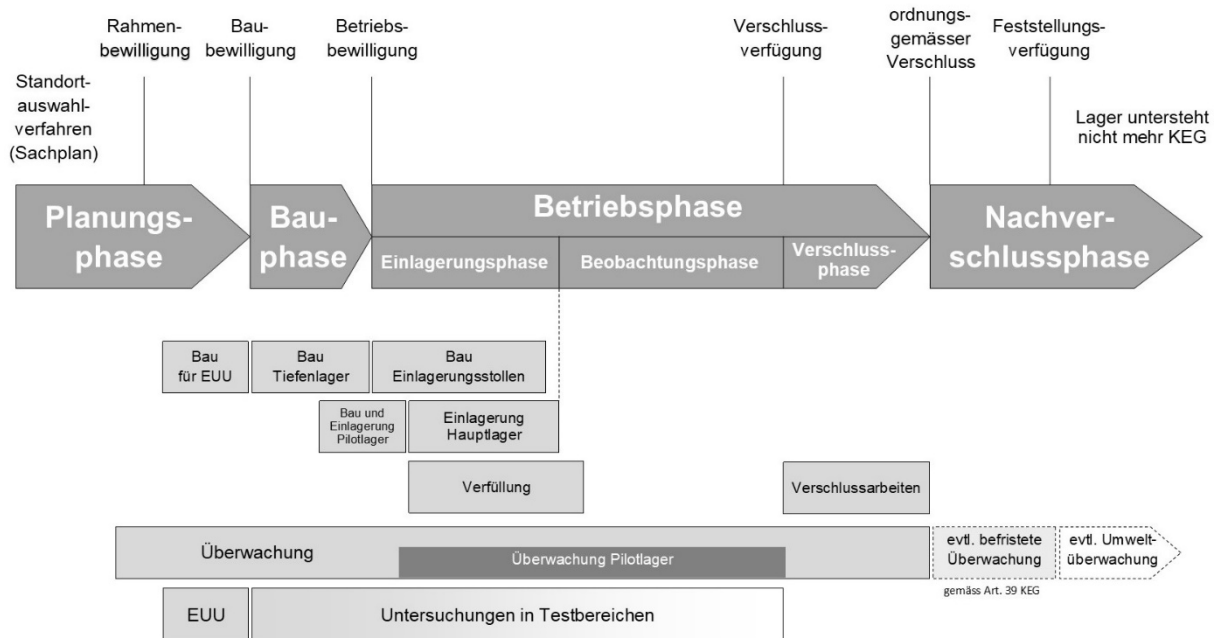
Rahmenbewilligung

Baubewilligung

Betriebsbewilligung

Verschlussverfügung

ordnungsgemässer Verschluss

Feststellungsverfügung

Standortauswahlverfahren (Sachplan)

Lager untersteht nicht mehr KEG

Planungsphase

Bauphase

Betriebsphase

Einlagerungsphase

Beobachtungsphase

Verschlussphase

Nachverschlussphase

Bau für EUU

Bau Tiefenlager

Bau Einlagerungsstollen

Bau und Einlagerung Pilotlager

Einlagerung Hauptlager

Verfüllung

Verschlussarbeiten

Überwachung

Überwachung Pilotlager

evtl. befristete Überwachung

evtl. Umweltüberwachung

gemäss Art. 39 KEG

EUU

Untersuchungen in Testbereichen